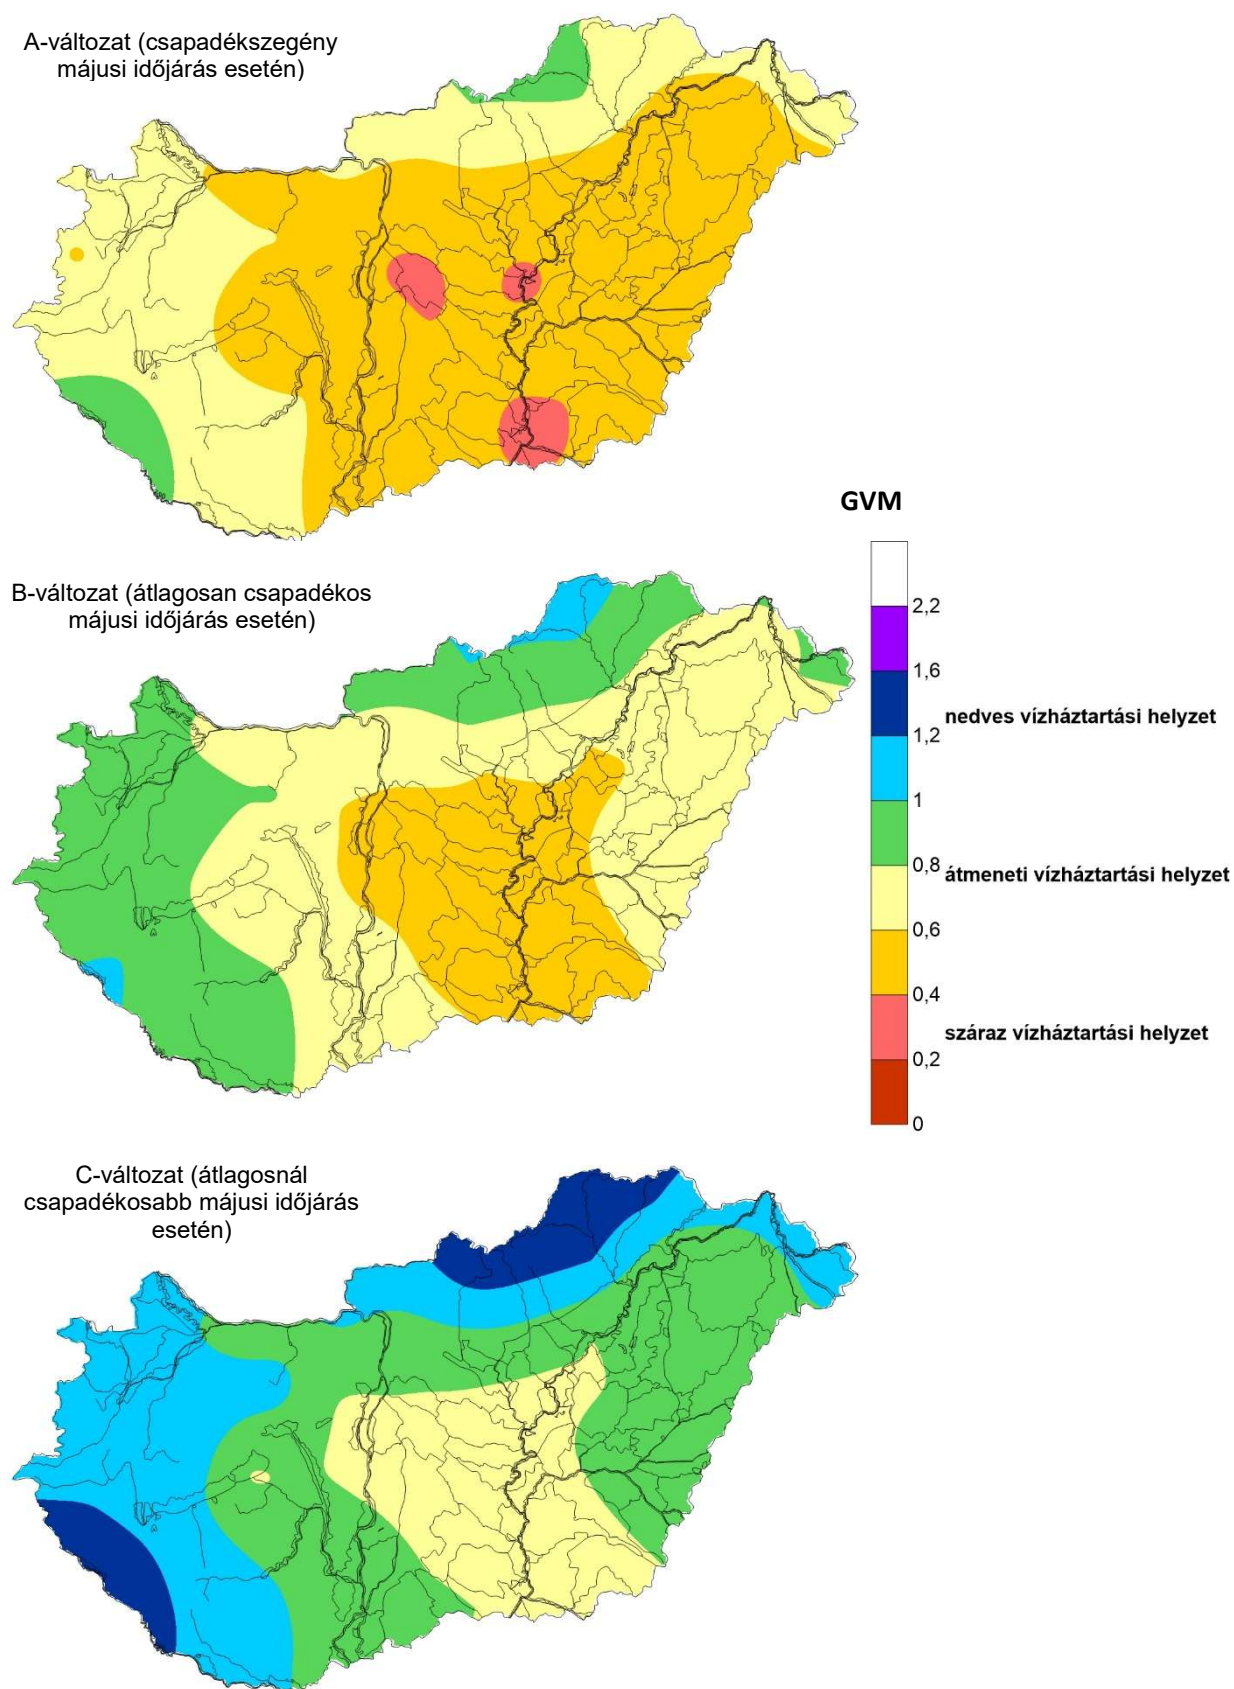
A-változat (csapadékszegény májusi időjárás esetén)

GVM

B-változat (átlagosan csapadékos májusi időjárás esetén)

2,2
1,6
nedves vízháztartási helyzet
1,2
1
0,8 átmeneti vízháztartási helyzet
0,6
0,4
száraz vízháztartási helyzet
0,2
0

C-változat (átlagosnál csapadékosabb májusi időjárás esetén)